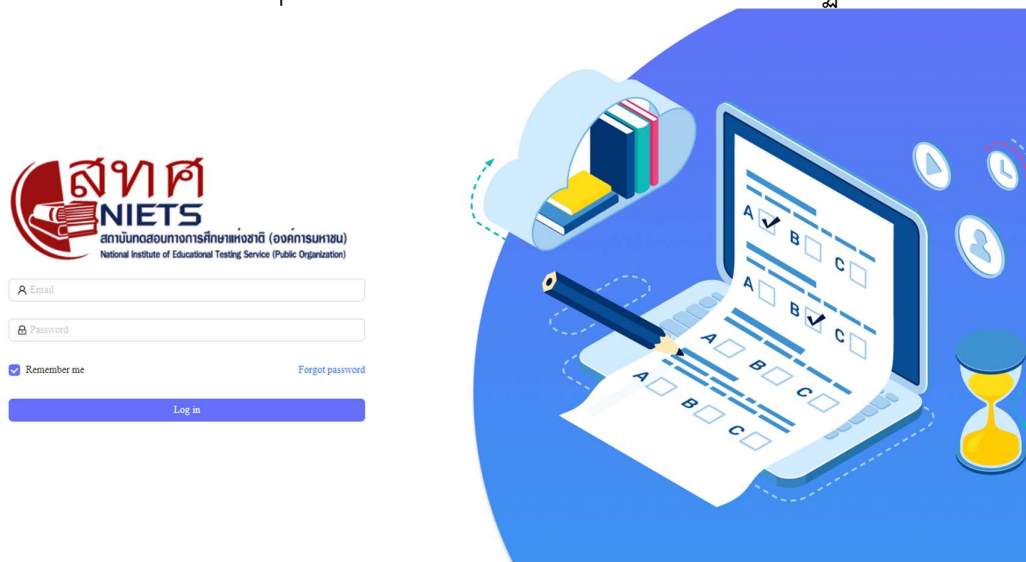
สทศ
NIETS
สถาบันทดสอบทางการศึกษาแห่งชาติ (องค์การมหาชน)
National Institute of Educational Testing Service (Public Organization)

Email

Password

Remember me
Forgot password

Log in

A B C
A B C
A B C